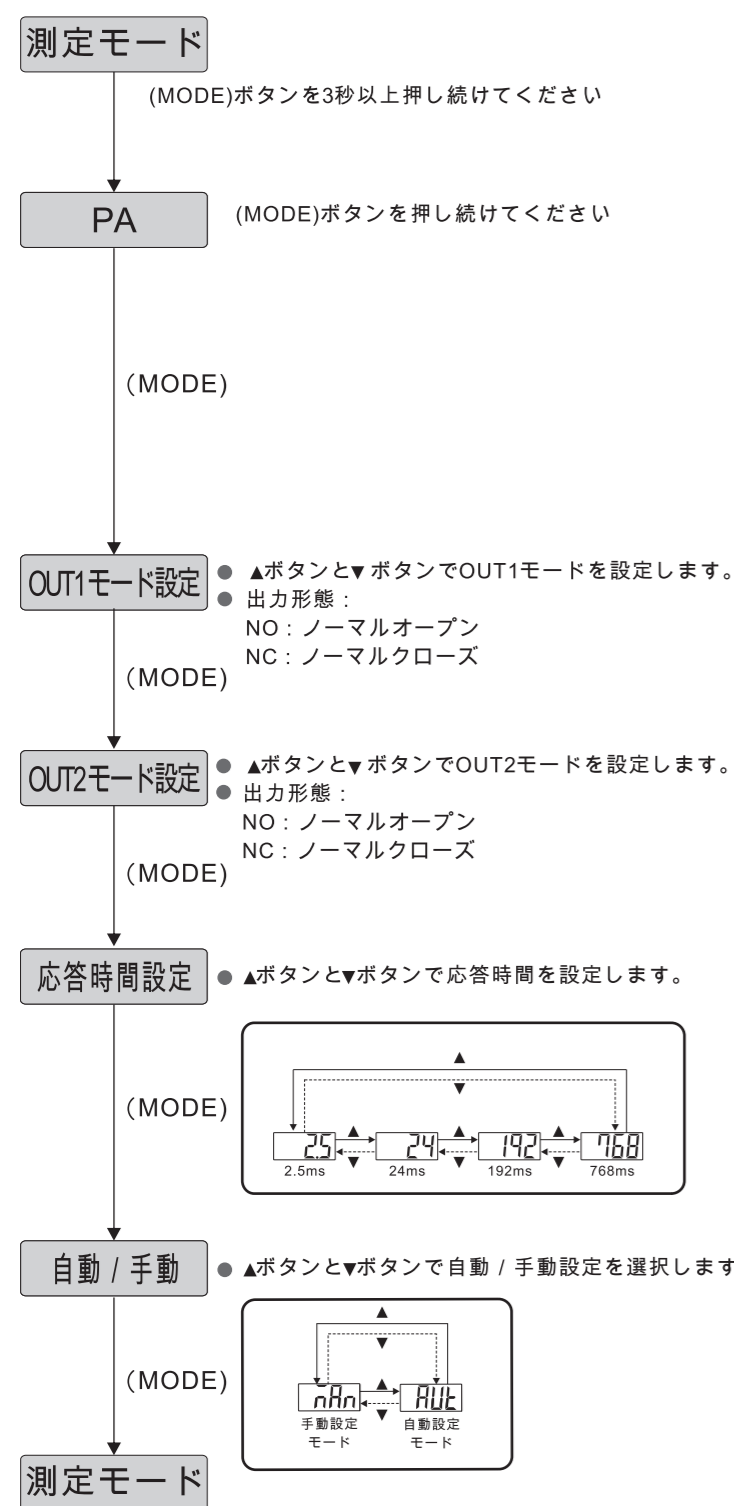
測定モード

(MODE)ボタンを3秒以上押し続けてください

PA

(MODE)ボタンを押し続けてください

(MODE)

OUT1モード設定

● ▲ボタンと▼ボタンでOUT1モードを設定します。
● 出力形態：
NO：ノーマルオープン
NC：ノーマルクローズ

(MODE)

OUT2モード設定

● ▲ボタンと▼ボタンでOUT2モードを設定します。
● 出力形態：
NO：ノーマルオープン
NC：ノーマルクローズ

(MODE)

応答時間設定

● ▲ボタンと▼ボタンで応答時間を設定します。

(MODE)

▲ ▼
2.5 ▲ ▼ 24 ▲ ▼ 192 ▲ ▼ 768
2.5ms 24ms 192ms 768ms

自動 / 手動

● ▲ボタンと▼ボタンで自動 / 手動設定を選択します

(MODE)

▲ ▼
nAn ▲ ▼ AUt
手動設定モード
自動設定モード

測定モード